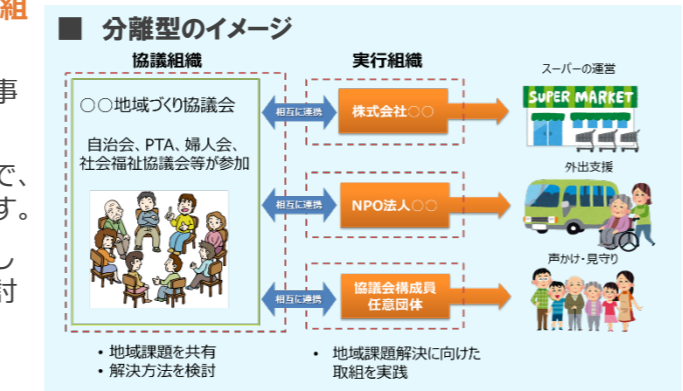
組

事

で、
す。

し
討

■ 分離型のイメージ

協議組織

実行組織

○○地域づくり協議会

自治会、PTA、婦人会、社会福祉協議会等が参加

相互に連携

株式会社○○

スーパーの運営

SUPER MARKET

相互に連携

NPO法人○○

外出支援

相互に連携

協議会構成員
任意団体

声かけ・見守り

• 地域課題を共有
• 解決方法を検討

• 地域課題解決に向けた取組を実践